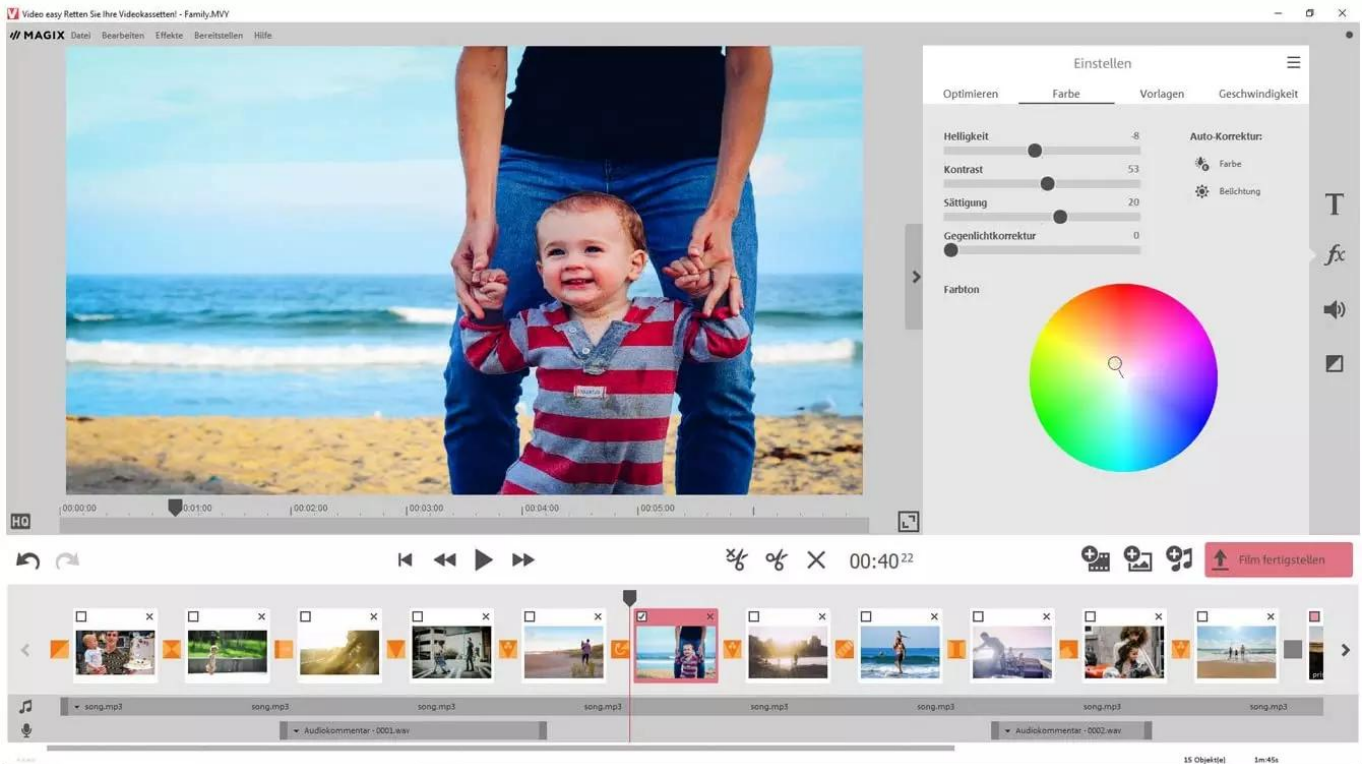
Video easy Retten Sie Ihre Videokassetten! - Family.MVY

MAGIX Datei Bearbeiten Effekte Bereitstellen Hilfe

Einstellen

Optimieren Farbe Vorlagen Geschwindigkeit

Helligkeit -8
Kontrast 53
Sättigung 20
Gegenlichtkorrektur 0

Auto-Korrektur:
Farbe
Belichtung

Farbton

HD

00:00:00 00:01:00 00:02:00 00:03:00 00:04:00 00:05:00

00:40 22

Film fertigstellen

song.mp3 song.mp3 song.mp3 song.mp3 song.mp3 song.mp3 song.mp3 song.mp3

Audiokommentar - 0001.wav
Audiokommentar - 0002.wav

15 Objekt(e) 1m:45s